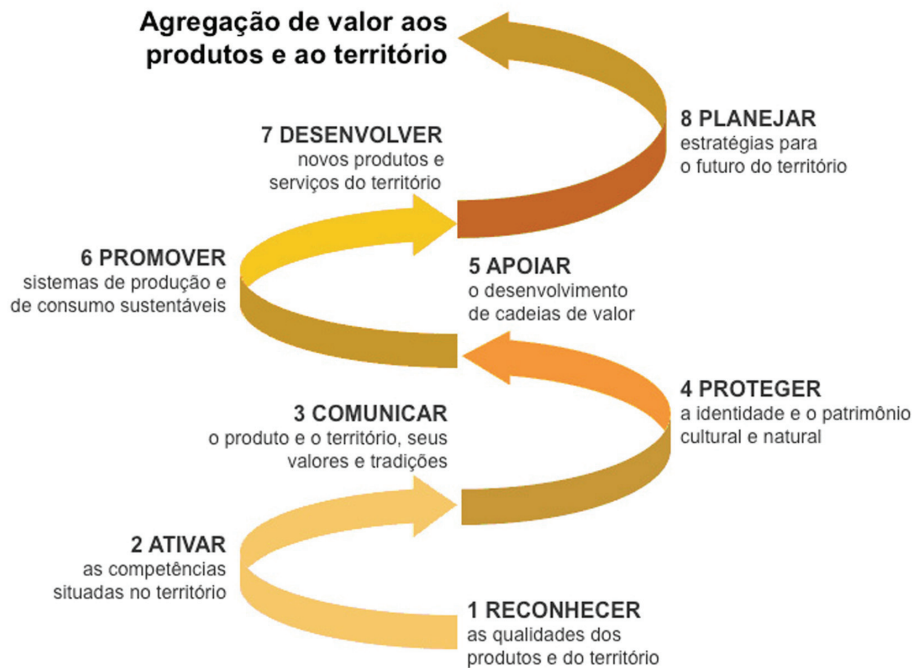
Agregação de valor aos produtos e ao território

8 PLANEJAR
estratégias para o futuro do território

7 DESENVOLVER
novos produtos e serviços do território

6 PROMOVER
sistemas de produção e de consumo sustentáveis

5 APOIAR
o desenvolvimento de cadeias de valor

4 PROTEGER
a identidade e o patrimônio cultural e natural

3 COMUNICAR
o produto e o território, seus valores e tradições

2 ATIVAR
as competências situadas no território

1 RECONHECER
as qualidades dos produtos e do território